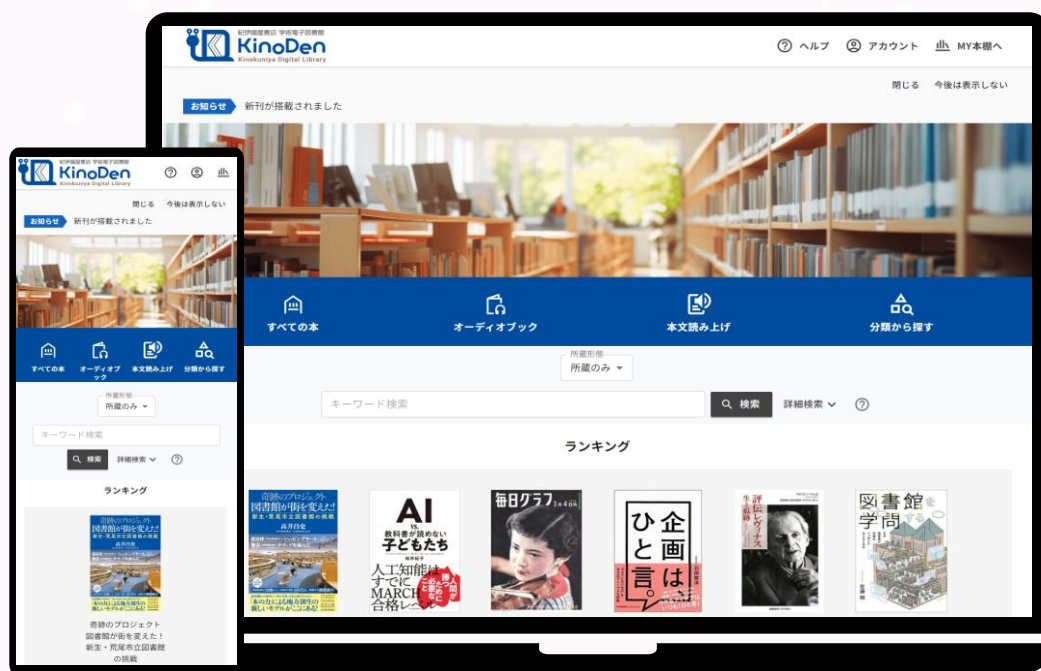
紀伊國屋書店 学術電子図書館
KinoDen
Kinokuniya Digital Library

ヘルプ アカウント MY本棚へ

閉じる 今後は表示しない

お知らせ 新刊が搭載されました

すべての本 オーディオブック 本文読み上げ 分類から探す

所蔵形態
所蔵のみ

キーワード検索 検索 詳細検索

ランキング

奇跡のプロジェクト 図書館が街を変えた! 新生・荒尾市立図書館の挑戦

AI vs. 教科書が読めない子どもたち 人工知能はすでにMARCH合格レベル

毎日グラフ

企画は ひと言。

評伝レヴィナス

図書館学問

紀伊國屋書店 学術電子図書館
KinoDen
Kinokuniya Digital Library

閉じる 今後は表示しない

お知らせ 新刊が搭載されました

すべての本 オーディオブック 本文読み上げ 分類から探す

所蔵形態
所蔵のみ

キーワード検索

検索 詳細検索

ランキング

奇跡のプロジェクト 図書館が街を変えた! 新生・荒尾市立図書館の挑戦